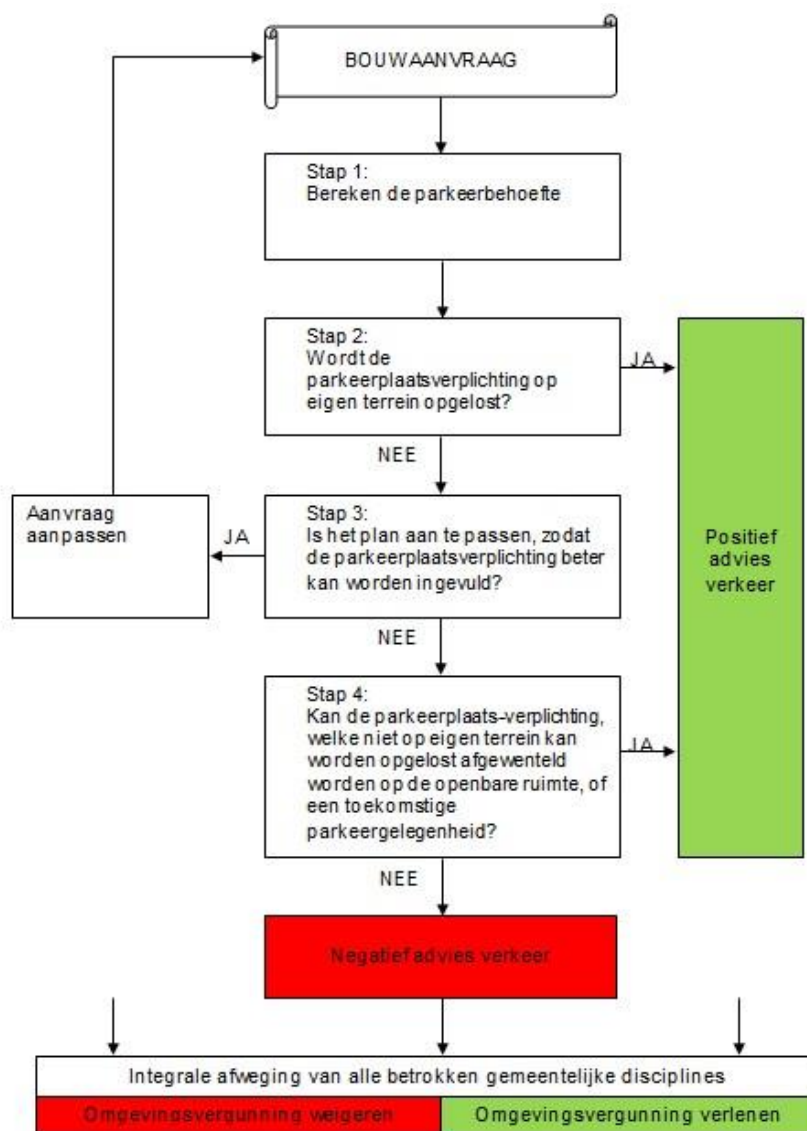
BOUWAANVRAAG

Stap 1:
Bereken de parkeerbehoefte

Stap 2:
Wordt de parkeerplaatsverplichting op eigen terrein opgelost?

JA

Positief advies verkeer

NEE

Aanvraag aanpassen

JA

Stap 3:
Is het plan aan te passen, zodat de parkeerplaatsverplichting beter kan worden ingevuld?

NEE

Stap 4:
Kan de parkeerplaats-verplichting, welke niet op eigen terrein kan worden opgelost afgewenteld worden op de openbare ruimte, of een toekomstige parkeergelegenheid?

JA

NEE

Negatief advies verkeer

Integrale afweging van alle betrokken gemeentelijke disciplines

| Omgevingsvergunning weigeren | Omgevingsvergunning verlenen |